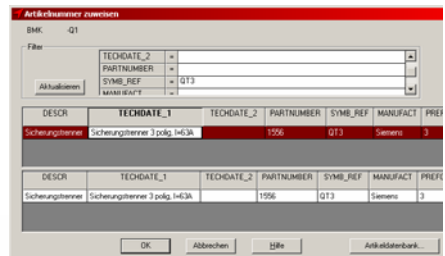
Artikelnummer zuweisen

BMK -Q1

Filter

Aktualisieren

| TECHDATE_2 | = | |
|---|---|---|
| PARTNUMBER | = | |
| SYMB_REF | = | QT3 |
| MANUFACT | = | |

| DESCR | TECHDATE_1 | TECHDATE_2 | PARTNUMBER | SYMB_REF | MANUFACT | PREF |
|---|---|---|---|---|---|---|
| Sicherungstrenner | Sicherungstrenner 3 polig, I=63A | | 1556 | QT3 | Siemens | 3 |

| DESCR | TECHDATE_1 | TECHDATE_2 | PARTNUMBER | SYMB_REF | MANUFACT | PREFE |
|---|---|---|---|---|---|---|
| Sicherungstrenner | Sicherungstrenner 3 polig, I=63A | | 1556 | QT3 | Siemens | 3 |

OK Abbrechen Hilfe Artikeldatenbank...